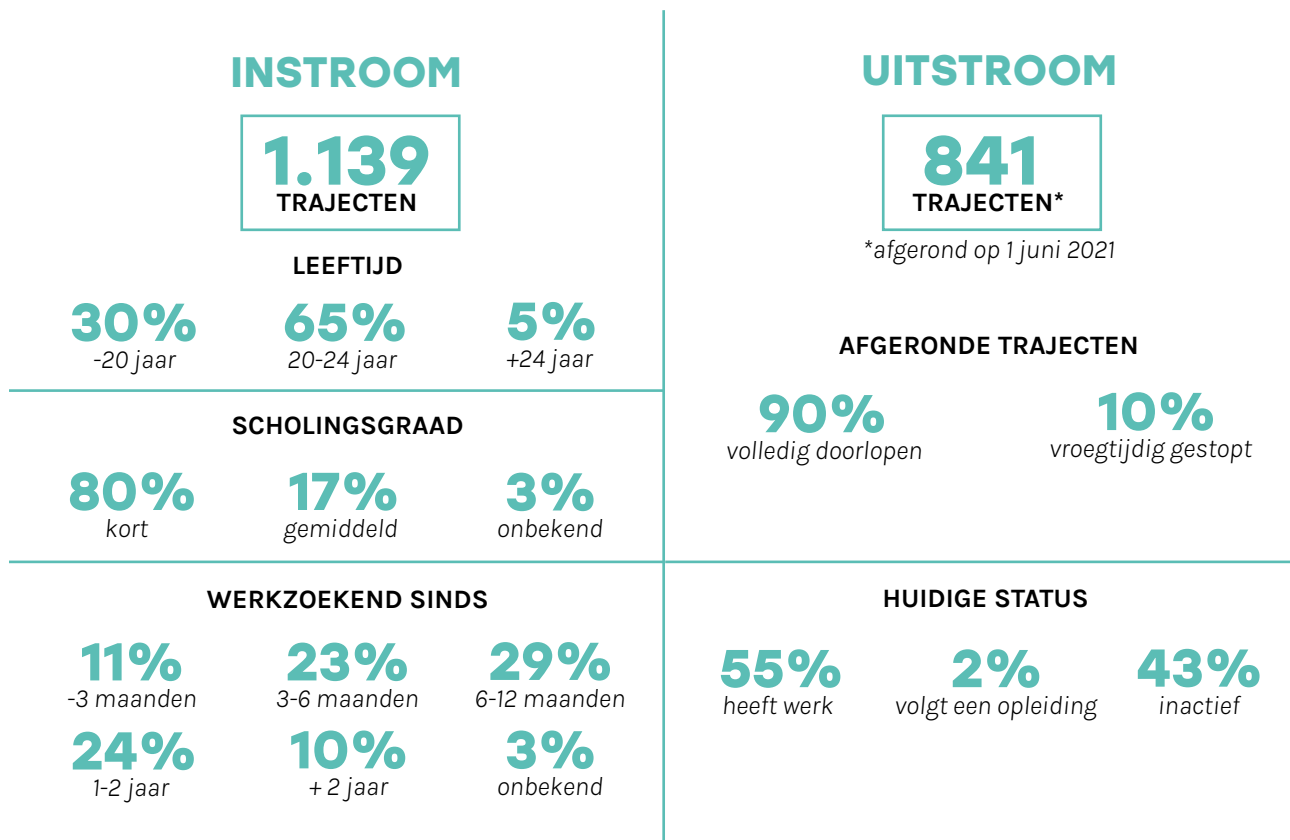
INSTROOM

1.139
TRAJECTEN

LEEFTIJD

30%
-20 jaar

65%
20-24 jaar

5%
+24 jaar

SCHOLINGSGRAAD

80%
kort

17%
gemiddeld

3%
onbekend

WERKZOEKEND SINDS

11%
-3 maanden

23%
3-6 maanden

29%
6-12 maanden

24%
1-2 jaar

10%
+ 2 jaar

3%
onbekend

UITSTROOM

841
TRAJECTEN*

*afgerond op 1 juni 2021

AFGERONDE TRAJECTEN

90%
volledig doorlopen

10%
vroegtijdig gestopt

HUIDIGE STATUS

55%
heeft werk

2%
volgt een opleiding

43%
inactief